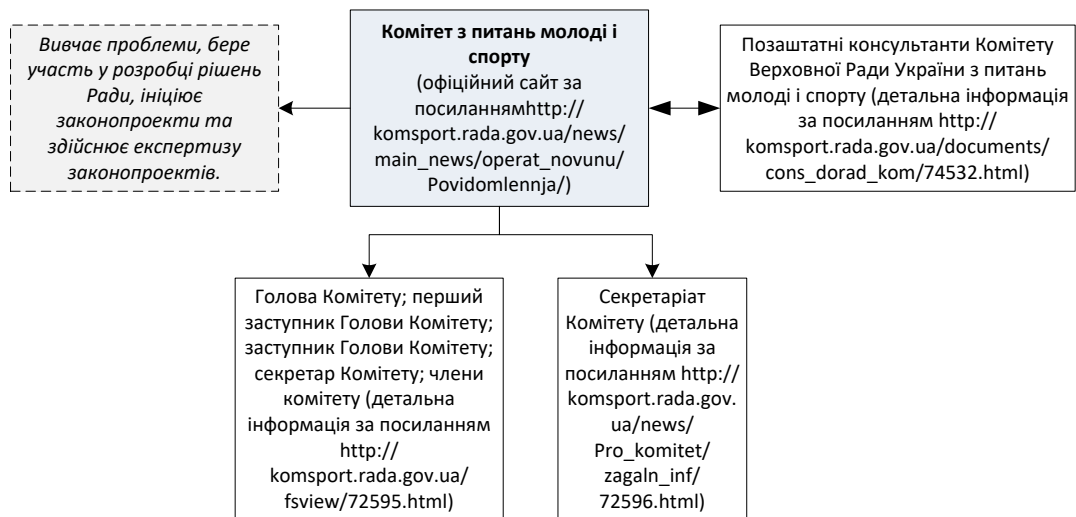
Вивчає проблеми, бере участь у розробці рішень Ради, ініціює законопроекти та здійснює експертизу законопроектів.

**Комітет з питань молоді і спорту**
(офіційний сайт за посиланнямhttp:// komsport.rada.gov.ua/news/ main_news/operat_novunu/ Povidomlennja/)

Позаштатні консультанти Комітету Верховної Ради України з питань молоді і спорту (детальна інформація за посиланням http:// komsport.rada.gov.ua/documents/ cons_dorad_kom/74532.html)

Голова Комітету; перший заступник Голови Комітету; заступник Голови Комітету; секретар Комітету; члени комітету (детальна інформація за посиланням http:// komsport.rada.gov.ua/ fsview/72595.html)

Секретаріат Комітету (детальна інформація за посиланням http:// komsport.rada.gov. ua/news/ Pro_komitet/ zagaln_inf/ 72596.html)